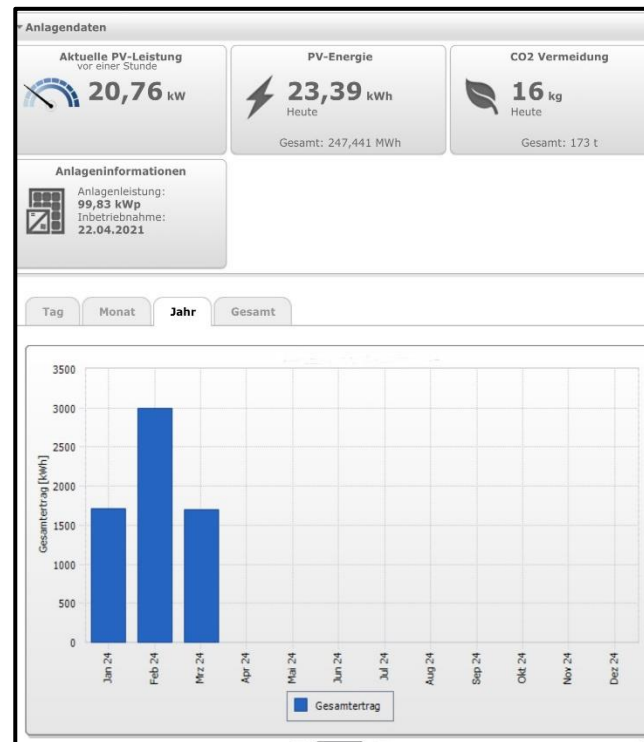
Anlagendaten

Aktuelle PV-Leistung
vor einer Stunde
20,76 kW

PV-Energie
23,39 kWh
Heute
Gesamt: 247,441 MWh

CO2 Vermeidung
16 kg
Heute
Gesamt: 173 t

Anlageninformationen
Anlagenleistung:
99,83 kWp
Inbetriebnahme:
22.04.2021

Tag | Monat | Jahr | Gesamt

3500
3000
2500
2000
1500
1000
500
0

Gesamtertrag [kWh]

Jan 24 | Feb 24 | Mrz 24 | Apr 24 | Mai 24 | Jun 24 | Jul 24 | Aug 24 | Sep 24 | Okt 24 | Nov 24 | Dez 24

Gesamtertrag